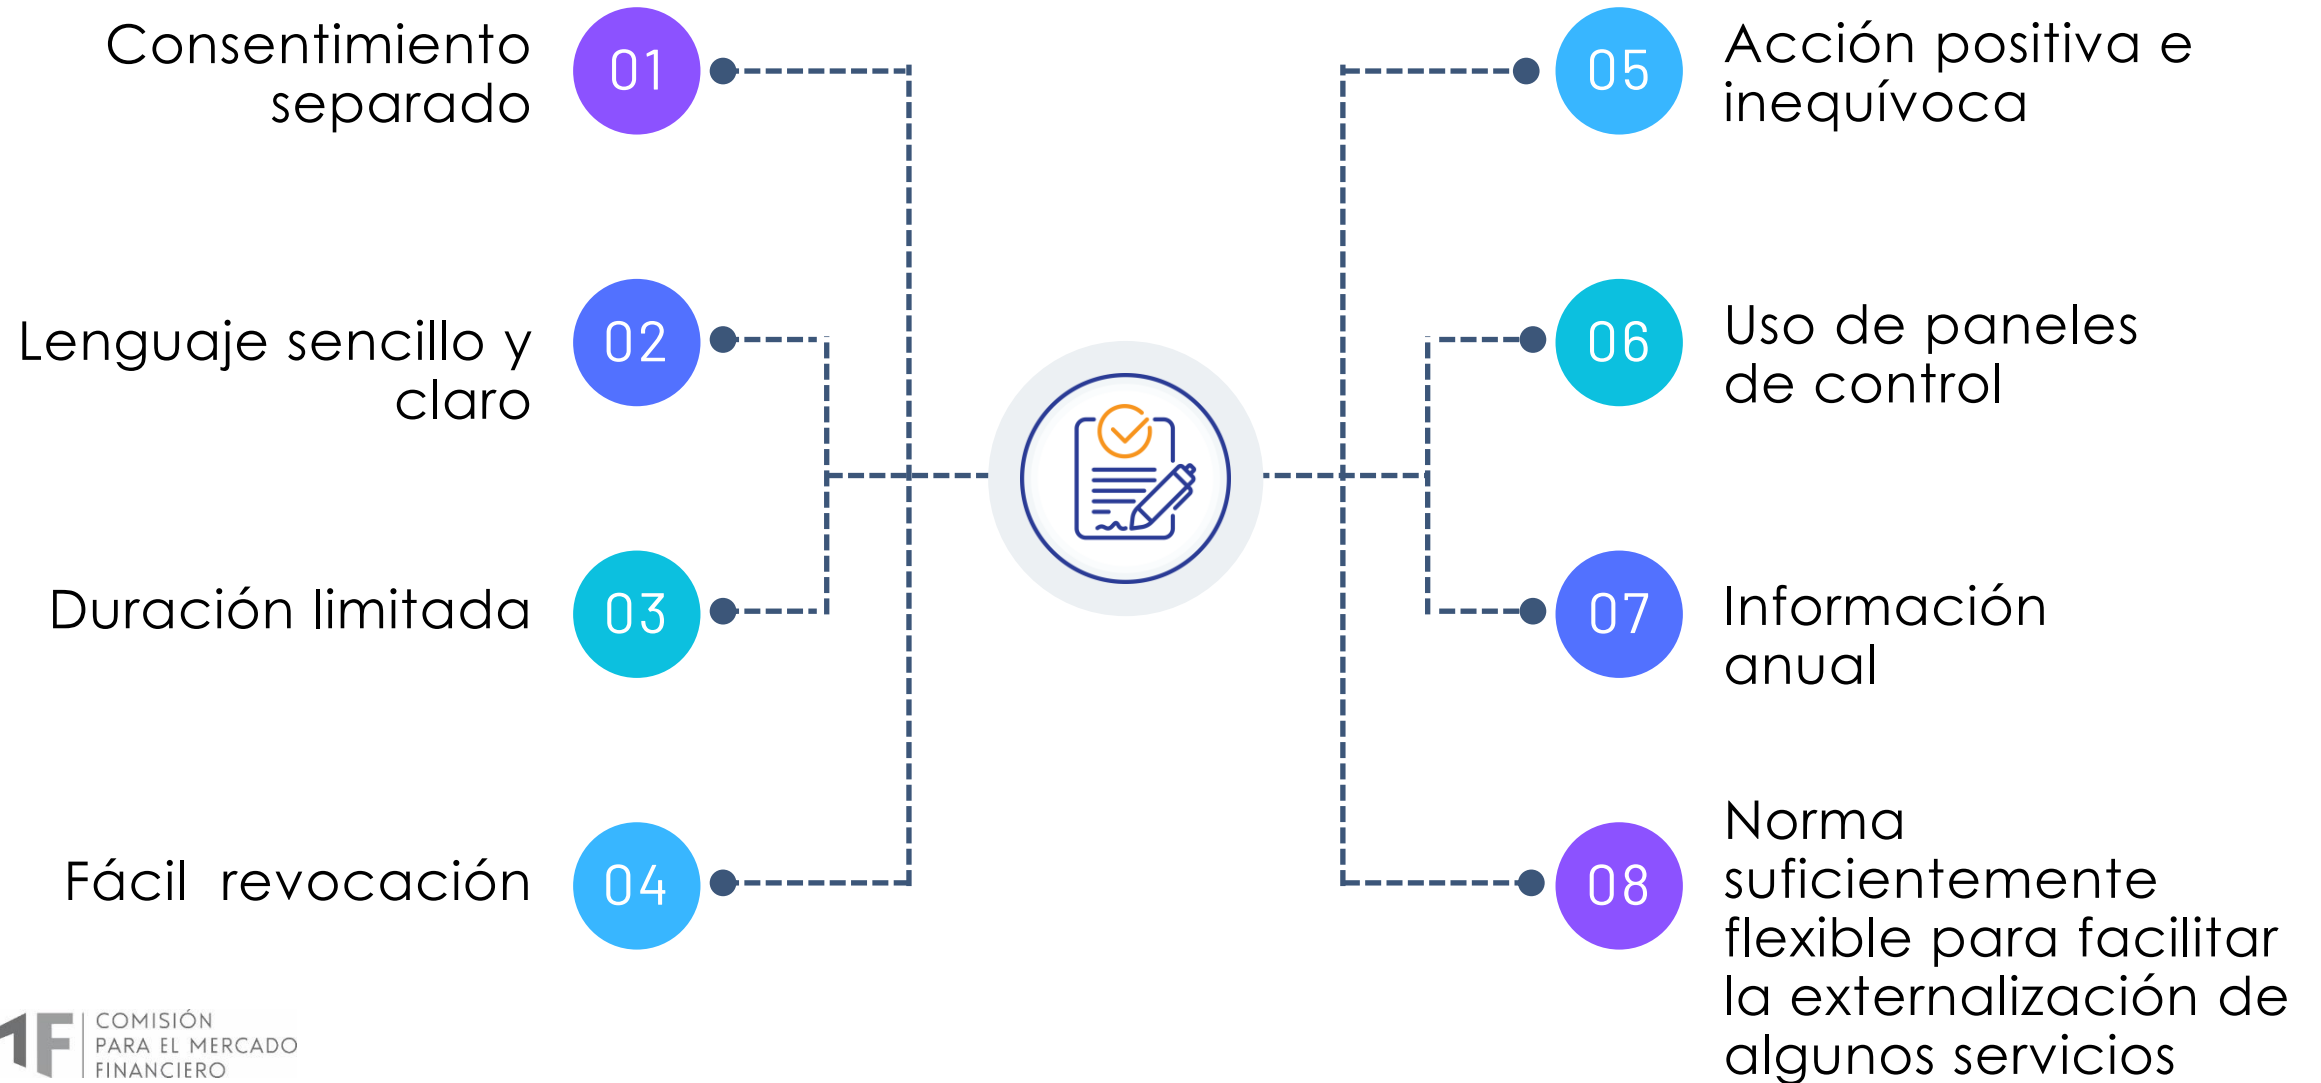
Consentimiento separado 01

Lenguaje sencillo y claro 02

Duración limitada 03

Fácil revocación 04

05 Acción positiva e inequívoca

06 Uso de paneles de control

07 Información anual

08 Norma suficientemente flexible para facilitar la externalización de algunos servicios

CMF COMISIÓN PARA EL MERCADO FINANCIERO